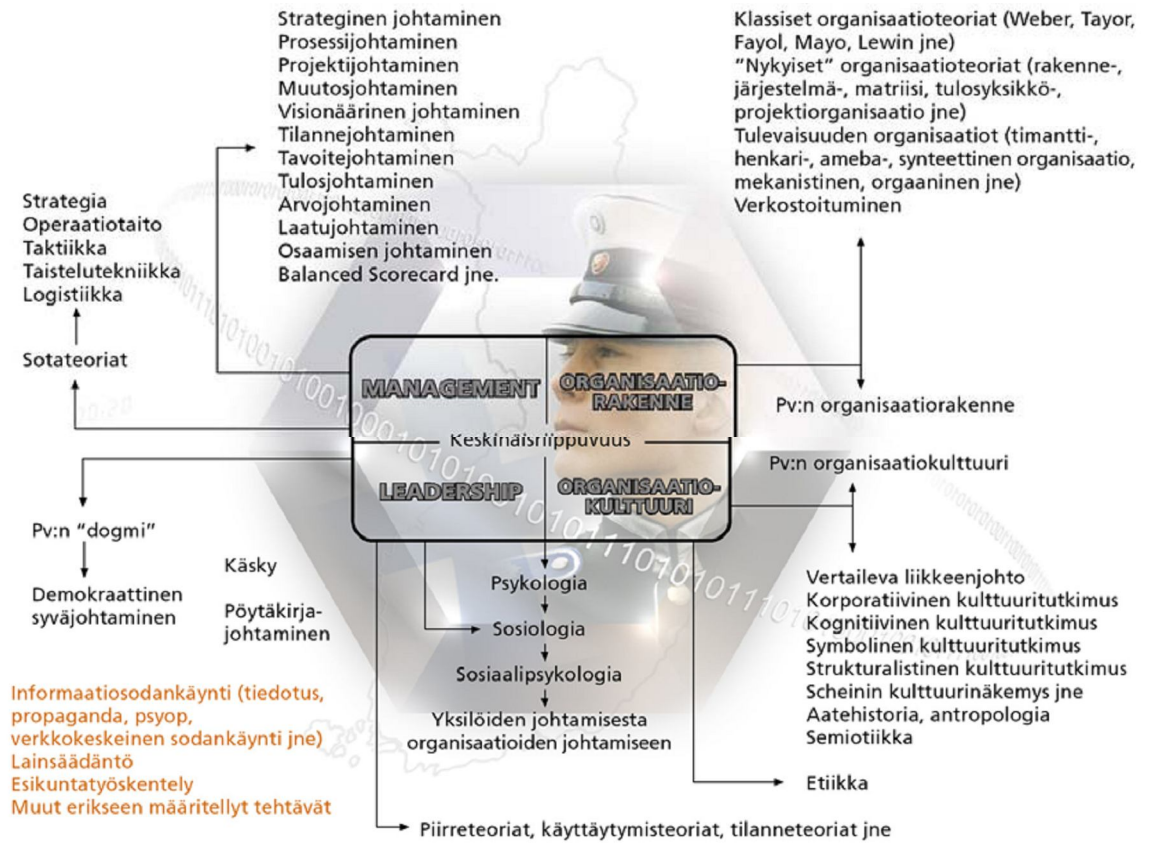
Strateginen johtaminen
Prosessijohtaminen
Projektijohtaminen
Muutosjohtaminen
Visionäärinen johtaminen
Tilannejohtaminen
Tavoitejohtaminen
Tulosjohtaminen
Arvojohtaminen
Laatujohtaminen
Osaamisen johtaminen
Balanced Scorecard jne.

Klassiset organisaatioteoriat (Weber, Tayor, Fayol, Mayo, Lewin jne)
"Nykyiset" organisaatioteoriat (rakenne-, järjestelmä-, matriisi, tulosyksikkö-, projektiorganisaatio jne)
Tulevaisuuden organisaatiot (timantti-, henkari-, ameba-, synteettinen organisaatio, mekanistinen, orgaaninen jne)
Verkostoituminen

Strategia
Operaatiotaito
Taktiikka
Taistelutekniikka
Logistiikka

Sotateoriat

MANAGEMENT

ORGANISAATIO-RAKENNE

Pv:n organisaatiorakenne

Keskinäisriippuvuus

Pv:n organisaatiokulttuuri

LEADERSHIP

ORGANISAATIO-KULTTUURI

Pv:n "dogmi"

Demokraattinen syväjohtaminen

Käsky

Pöytäkirja-johtaminen

Psykologia
Sosiologia
Sosiaalipsykologia
Yksilöiden johtamisesta organisaatioiden johtamiseen

Vertaileva liikkeenjohto
Korporatiivinen kulttuuritutkimus
Kognitiivinen kulttuuritutkimus
Symbolinen kulttuuritutkimus
Strukturalistinen kulttuuritutkimus
Scheinin kulttuurinäkemys jne
Aatehistoria, antropologia
Semiotiikka

Informaatiosodankäynti (tiedotus, propaganda, psyop, verkkokeskeinen sodankäynti jne)
Lainsäädäntö
Esikuntatyöskentely
Muut erikseen määritellyt tehtävät

Etiikka

Piirreteoriat, käyttäytymisteoriat, tilanneteoriat jne